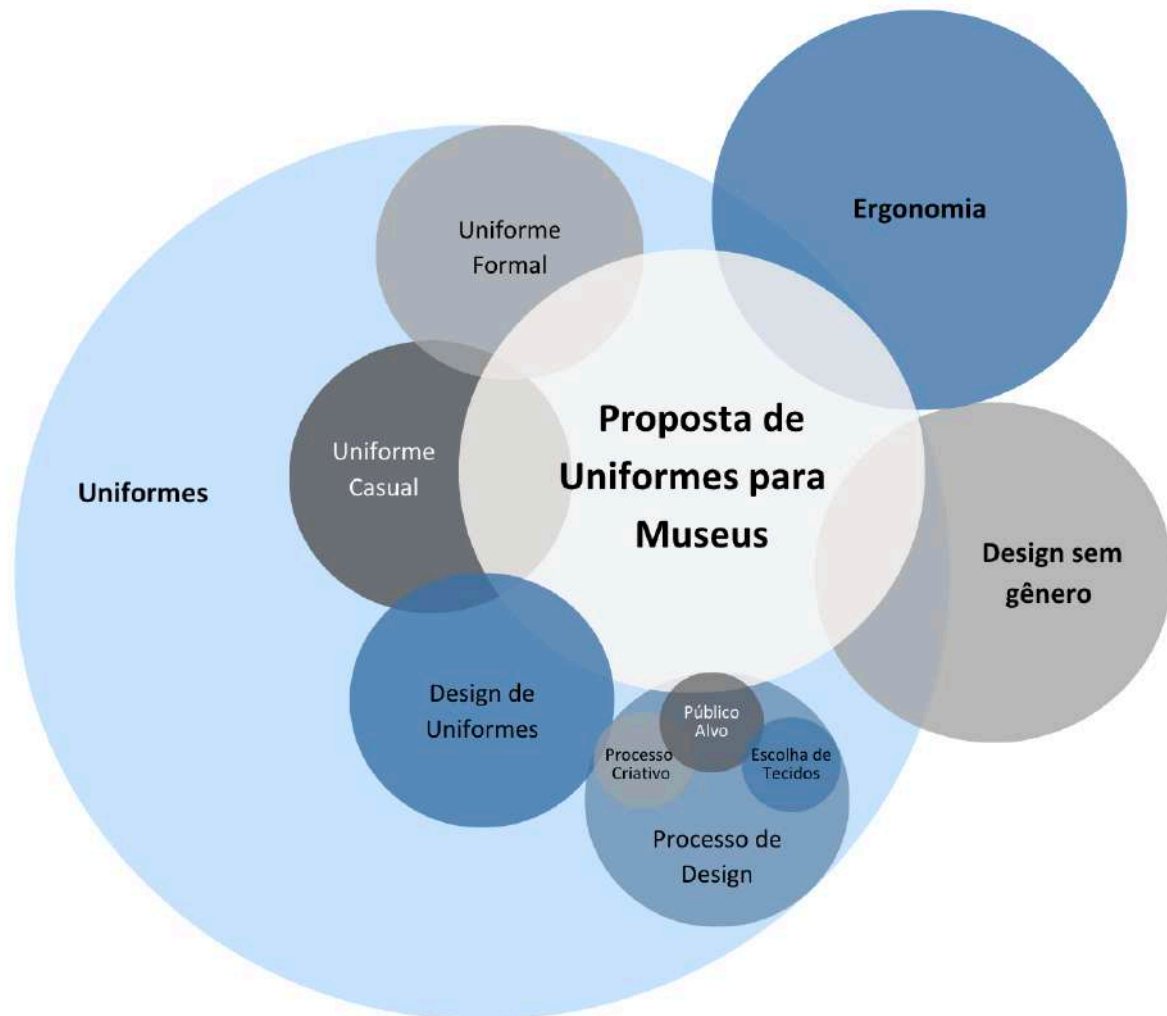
Ergonomia

Uniforme Formal

Proposta de Uniformes para Museus

Uniforme Casual

Uniformes

Design sem gênero

Design de Uniformes

Público Alvo

Processo Criativo

Escolha de Tecidos

Processo de Design